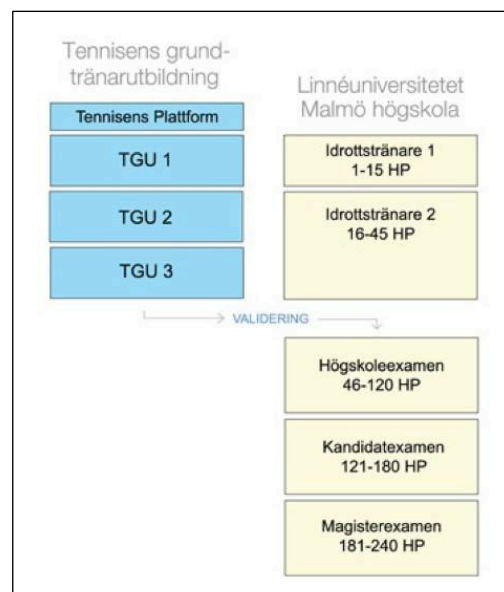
Tennisens grundtränarutbildning

Tennisens Plattform

TGU 1

TGU 2

TGU 3

Linnéuniversitetet
Malmö högskola

Idrottstränare 1
1-15 HP

Idrottstränare 2
16-45 HP

VALIDERING

Högskoleexamen
46-120 HP

Kandidatexamen
121-180 HP

Magisterexamen
181-240 HP